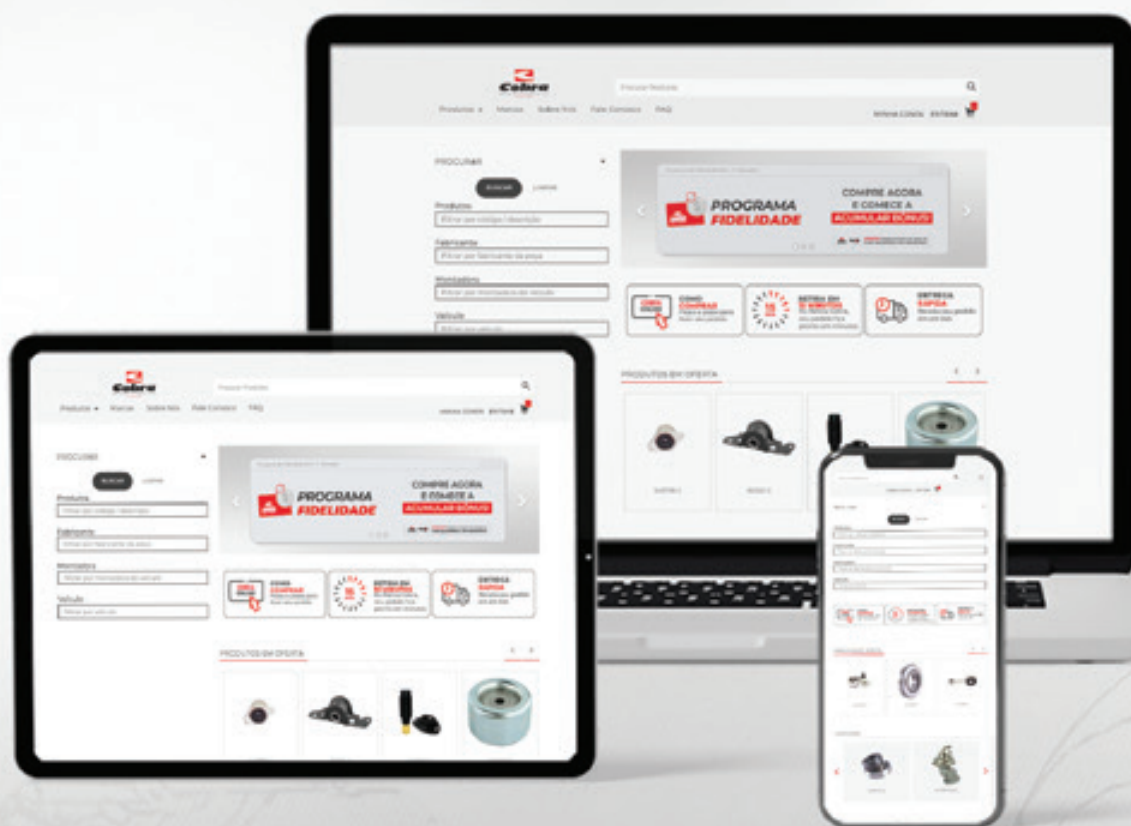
Cobra

Procurar Produto

Produtos Marcas Sobre Nós Fale Conosco FAQ

Minha Conta Entrar

PROCURAR

BUSCAR LIMPAR

Produtos

Filtrar por código / descrição

Fabricante

Filtrar por fabricante da peça

Montadora

Filtrar por Montadora do veículo

Veículo

PROGRAMA FIDELIDADE

COMPRE AGORA E COMECE A ACUMULAR BÔNUS!

COMO COMPRAR

RETIRA EM 30 MINUTOS

ENTREGA RÁPIDA

PRODUTOS EM OFERTA

Cobra

Procurar Produto

Produtos Marcas Sobre Nós Fale Conosco FAQ

Minha Conta Entrar

PROCURAR

BUSCAR LIMPAR

Produtos

Filtrar por código / descrição

Fabricante

Filtrar por fabricante da peça

Montadora

Filtrar por Montadora do veículo

Veículo

Filtrar por veículo

PROGRAMA FIDELIDADE

COMPRE AGORA E COMECE A ACUMULAR BÔNUS!

COMO COMPRAR

RETIRA EM 30 MINUTOS

ENTREGA RÁPIDA

PRODUTOS EM OFERTA